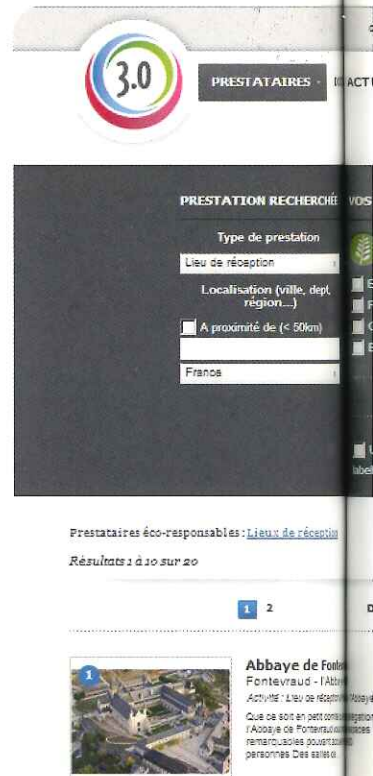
3.0

PRESTATAIRES · ACTU

PRESTATION RECHERCHÉE

VOS

Type de prestation

Lieu de réception

Localisation (ville, dept, région...)

A proximité de (< 50km)

France

Prestataires éco-responsables : Lieux de réception

Résultats 1 à 10 sur 20

1 2

1

Abbaye de Fonte

Fontevraud - l'Abba

Activité : Lieu de réception Abbaye

Que ce soit en petit comité l'Abbaye de Fontevraud remarquables pouvant personnes Des salles